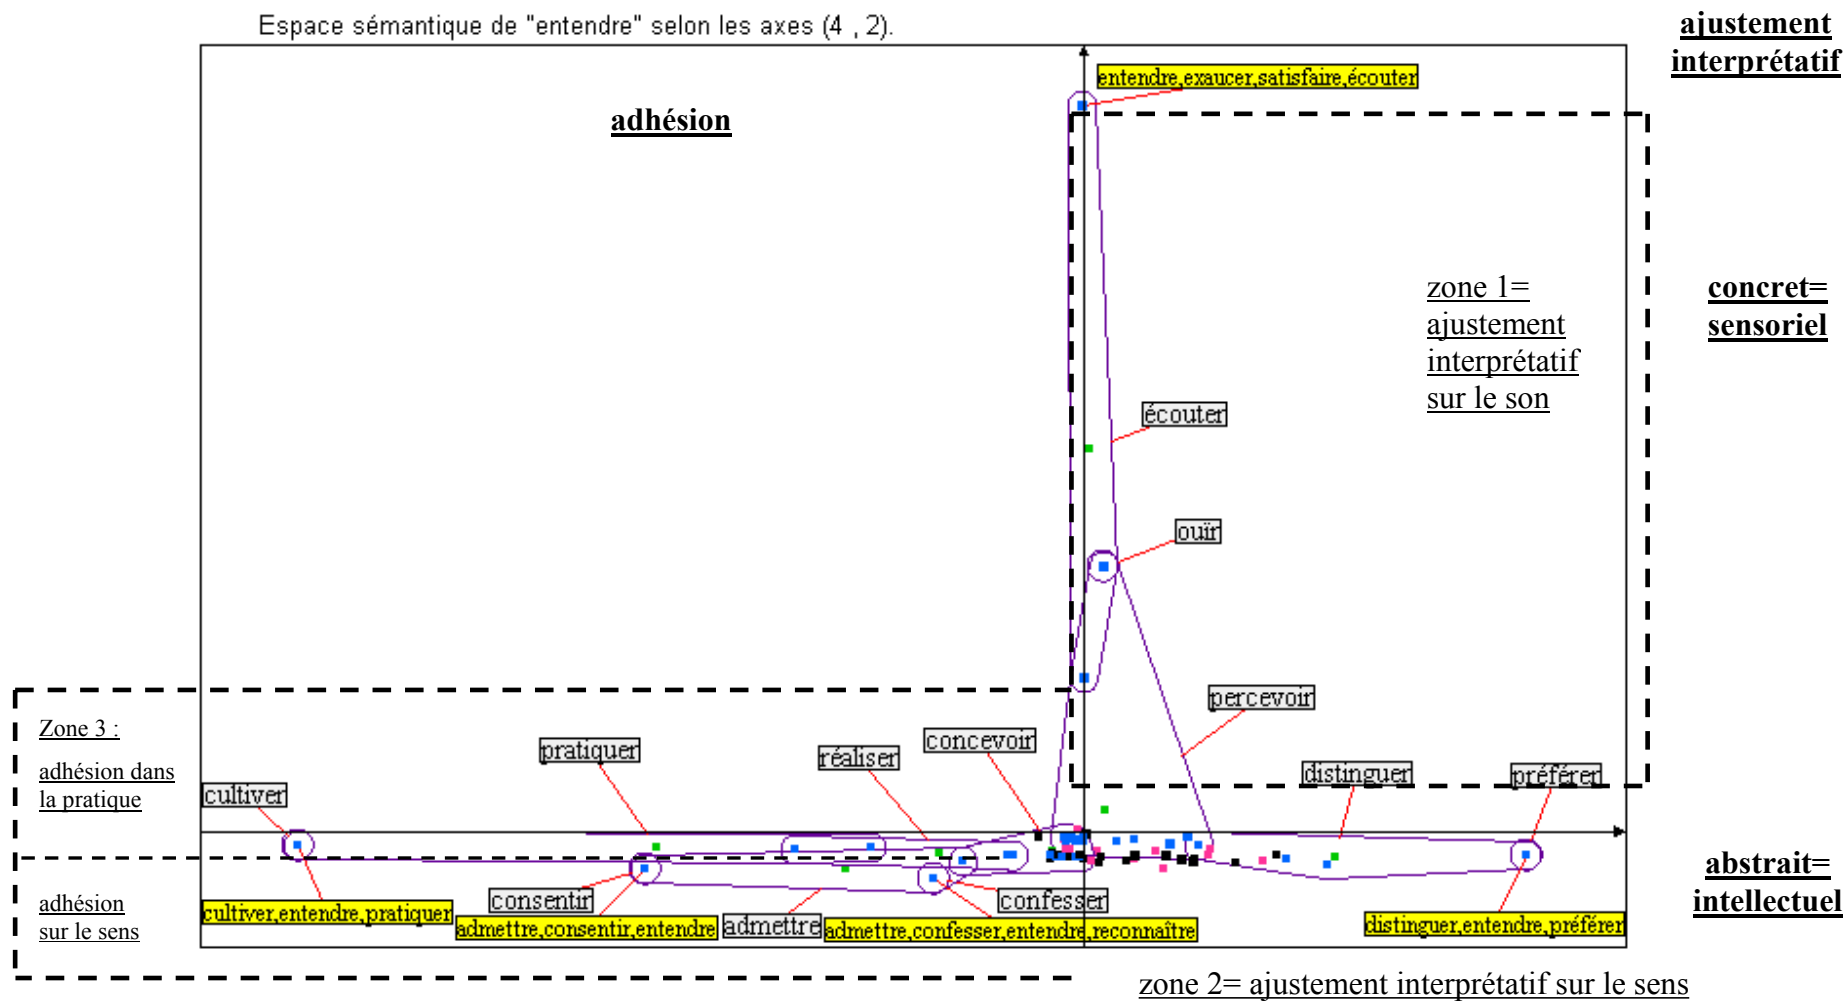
Espace sémantique de "entendre" selon les axes (4 , 2).

ajustement interprétatif

adhésion

entendre,exaucer,satisfaire,écouter

zone 1= ajustement interprétatif sur le son

concret= sensoriel

écouter

ouïr

percevoir

Zone 3 :

adhésion dans la pratique

pratiquer

réaliser

concevoir

distinguer

préférer

cultiver

abstrait= intellectuel

adhésion sur le sens

consentir

confesser

cultiver,entendre,pratiquer

admettre,consentir,entendre

admettre

admettre,confesser,entendre,reconnaître

distinguer,entendre,préférer

zone 2= ajustement interprétatif sur le sens